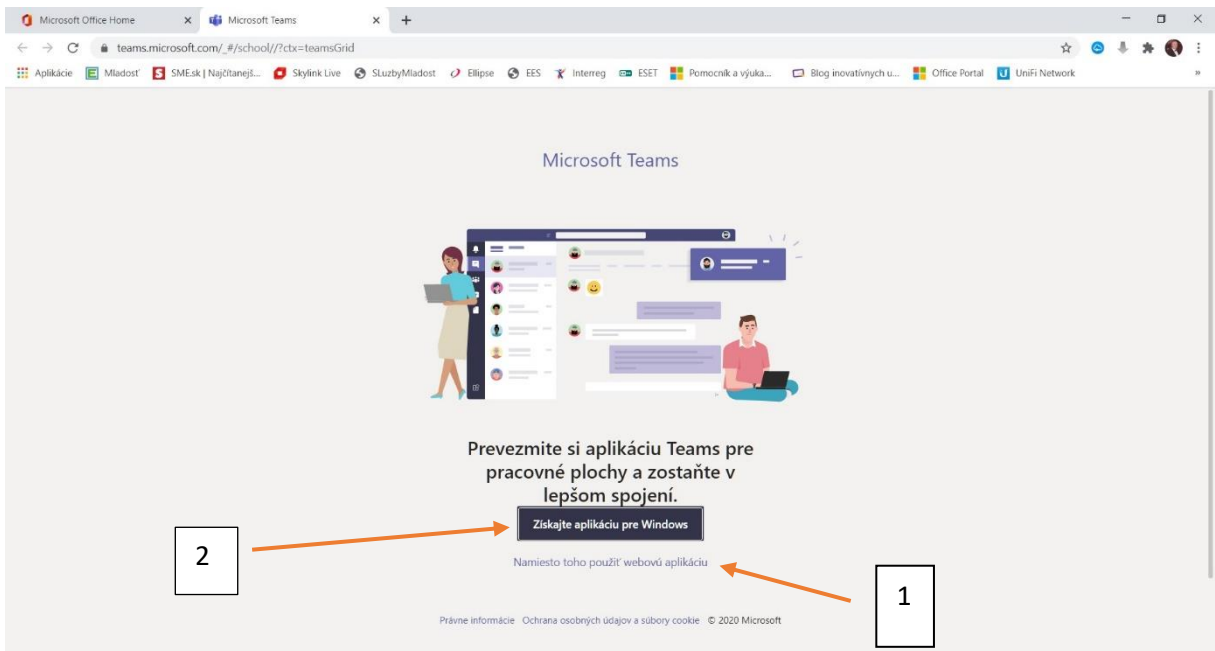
Microsoft Office Home
Microsoft Teams
teams.microsoft.com/_#/school//?ctx=teamsGrid
Aplikácie
Mladosť
SME.sk | Najčítanejš...
Skylink Live
SLuzbyMladost
Ellipse
EES
Interreg
ESET
Pomocník a výuka...
Blog inovatívnych u...
Office Portal
UniFi Network

Microsoft Teams

Prevezmite si aplikáciu Teams pre pracovné plochy a zostaňte v lepšom spojení.

Získajte aplikáciu pre Windows

Namiesto toho použiť webovú aplikáciu

2

1

Právne informácie Ochrana osobných údajov a súbory cookie © 2020 Microsoft